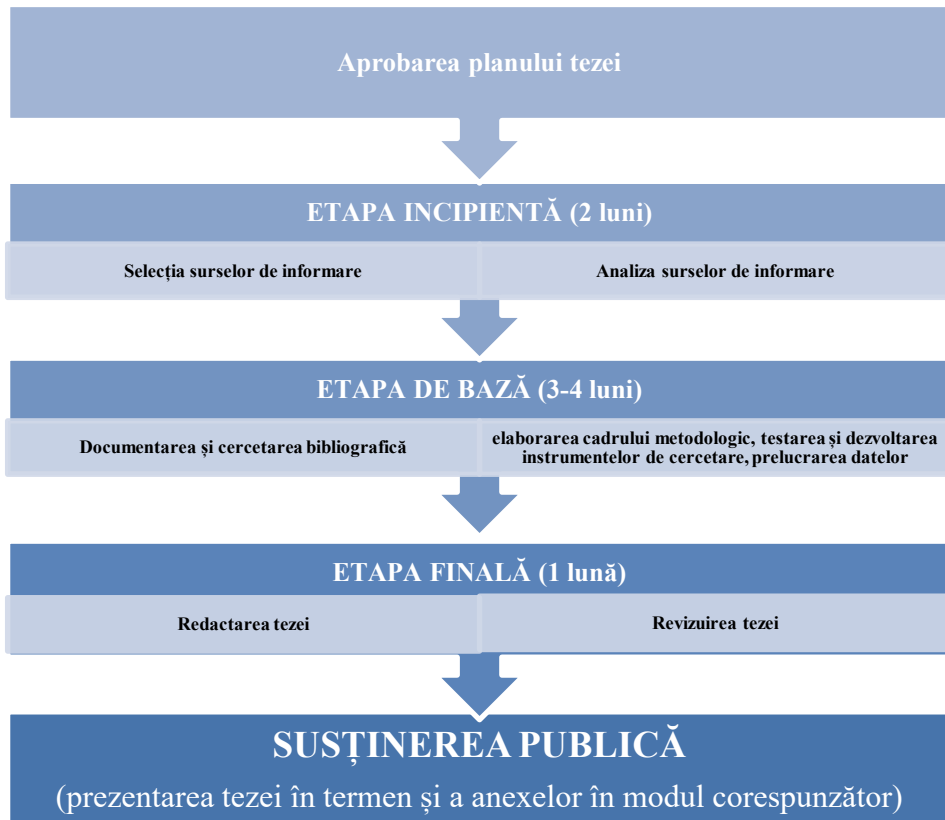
Aprobarea planului tezei

ETAPA INCIPIENTĂ (2 luni)

Selecția surselor de informare

Analiza surselor de informare

ETAPA DE BAZĂ (3-4 luni)

Documentarea și cercetarea bibliografică

elaborarea cadrului metodologic, testarea și dezvoltarea instrumentelor de cercetare, prelucrarea datelor

ETAPA FINALĂ (1 lună)

Redactarea tezei

Revizuirea tezei

SUSȚINEREA PUBLICĂ

(prezentarea tezei în termen și a anexelor în modul corespunzător)